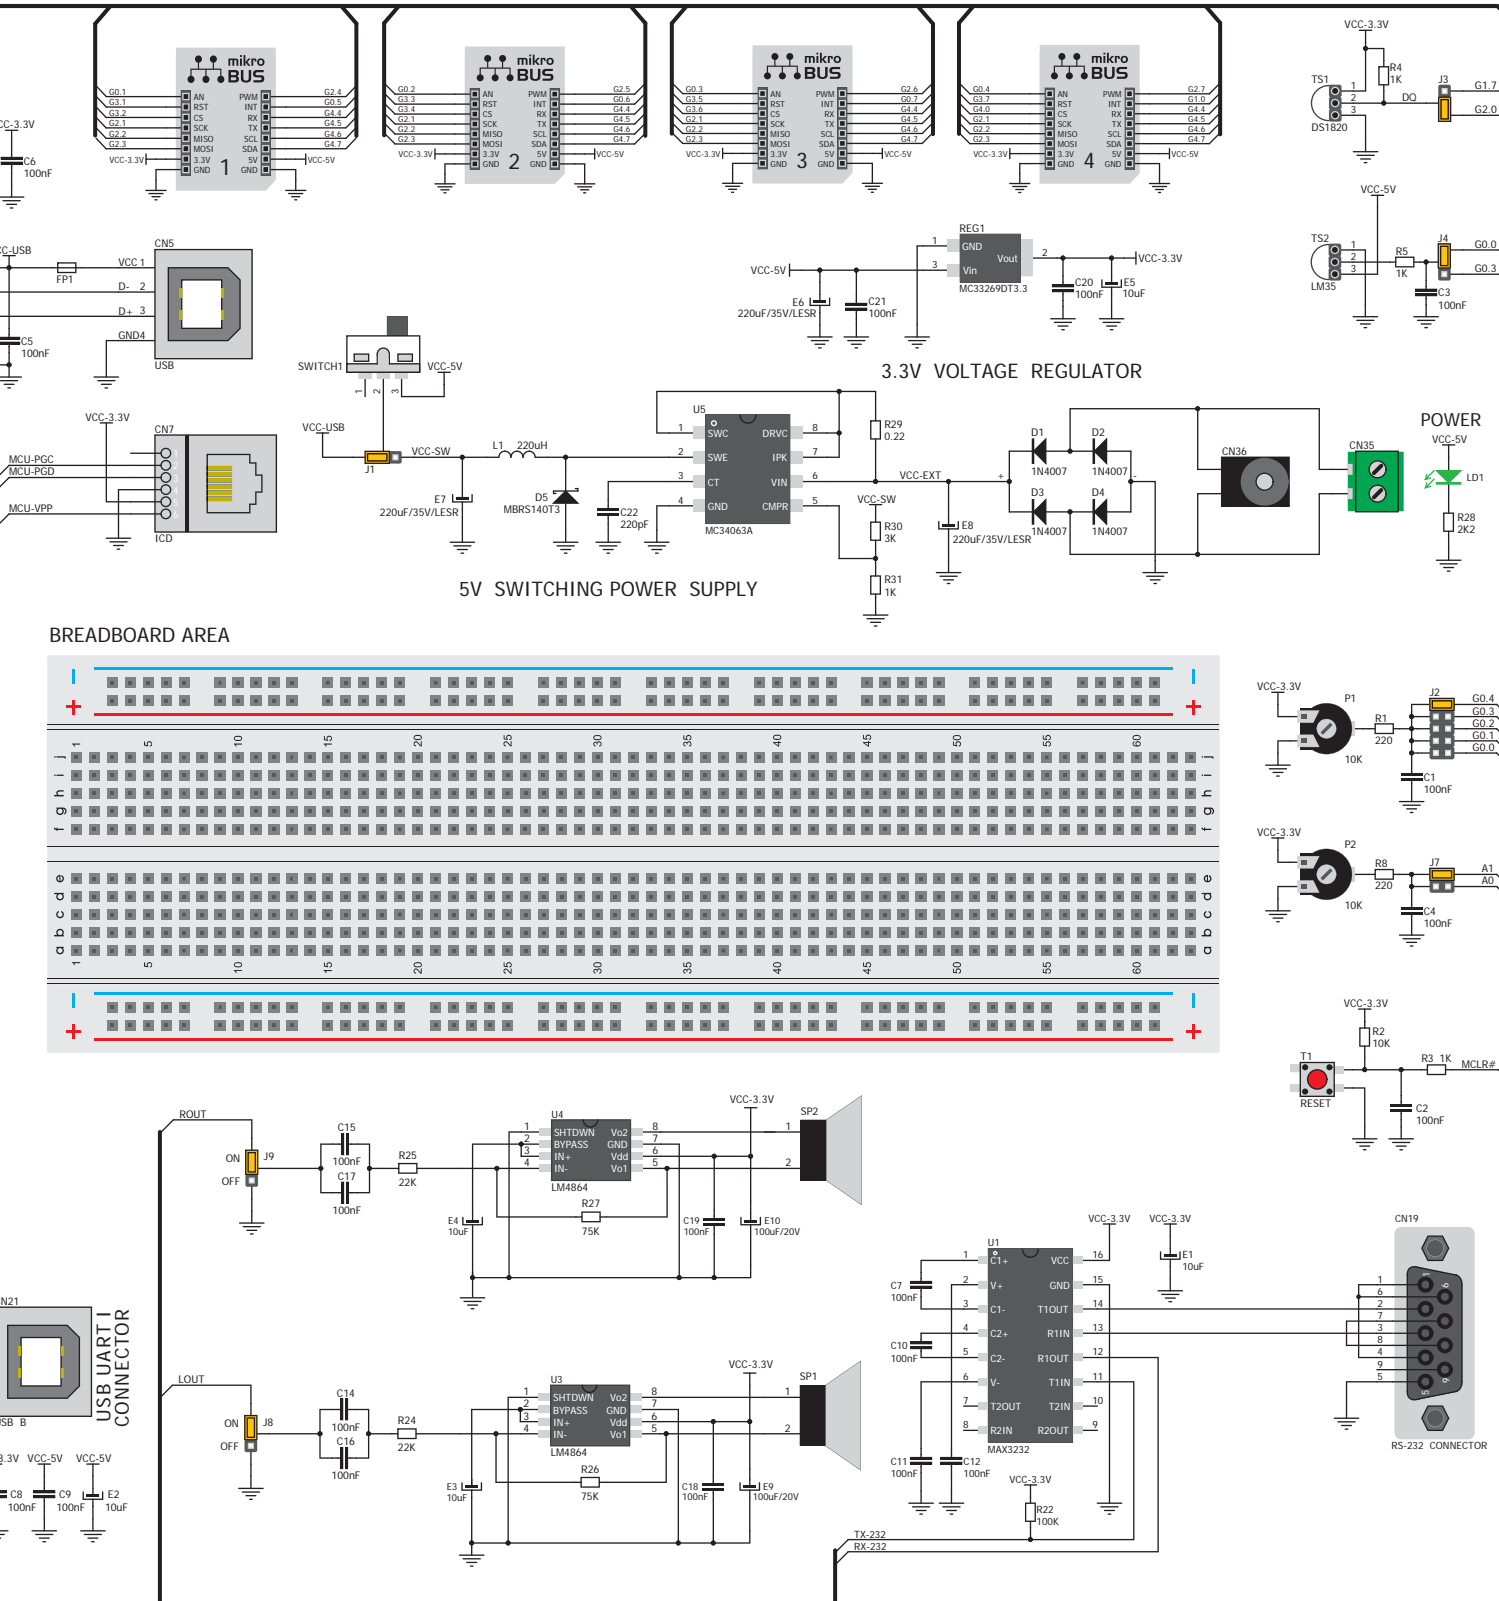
mikro BUS
G0.1 G3.1 G3.2 G2.1 G2.2 G2.3
AN RST CS SCK MISO MOSI 3.3V GND
PWM INT RX TX SCL SDA 5V GND
G2.4 G0.5 G4.4 G4.5 G4.6 G4.7
VCC-3.3V VCC-5V
1

mikro BUS
G0.2 G3.3 G3.4 G2.1 G2.2 G2.3
AN RST CS SCK MISO MOSI 3.3V GND
PWM INT RX TX SCL SDA 5V GND
G2.5 G0.6 G4.4 G4.5 G4.6 G4.7
VCC-3.3V VCC-5V
2

mikro BUS
G0.3 G3.5 G3.6 G2.1 G2.2 G2.3
AN RST CS SCK MISO MOSI 3.3V GND
PWM INT RX TX SCL SDA 5V GND
G2.6 G0.7 G4.4 G4.5 G4.6 G4.7
VCC-3.3V VCC-5V
3

mikro BUS
G0.4 G3.7 G4.0 G2.1 G2.2 G2.3
AN RST CS SCK MISO MOSI 3.3V GND
PWM INT RX TX SCL SDA 5V GND
G2.7 G1.0 G4.4 G4.5 G4.6 G4.7
VCC-3.3V VCC-5V
4

VCC-3.3V TS1 1 2 3 R4 1K J3 DQ G1.7 G2.0 DS1820
VCC-5V TS2 1 2 3 R5 1K J4 G0.0 G0.3 LM35 C3 100nF

C-3.3V C6 100nF
C-USB FP1 VCC 1 D- 2 D+ 3 GND4 CN5 USB C5 100nF
REG1 1 GND Vout 2 3 Vin VCC-3.3V VCC-5V E6 220uF/35V/LESR C21 100nF C20 100nF E5 10uF MC33269DT3.3
3.3V VOLTAGE REGULATOR
SWITCH1 1 2 3 VCC-5V
VCC-3.3V CN7 MCU-PGC MCU-PGD MCU-VPP ICD
VCC-USB J1 VCC-SW L1 220uH E7 220uF/35V/LESR D5 MBRS140T3 C22 220pF
U5 1 SWC DRVC 8 2 SWE IPK 7 3 CT VIN 6 4 GND CMPR 5 MC34063A
R29 0.22 VCC-SW R30 3K R31 1K VCC-EXT E8 220uF/35V/LESR
D1 1N4007 D2 1N4007 D3 1N4007 D4 1N4007 + - CN36 CN35
POWER VCC-5V LD1 R28 2K2
5V SWITCHING POWER SUPPLY
BREADBOARD AREA
1 5 10 15 20 25 30 35 40 45 50 55 60
j i h g f e d c b a
VCC-3.3V P1 R1 220 10K J2 G0.4 G0.3 G0.2 G0.1 G0.0 C1 100nF
VCC-3.3V P2 R8 220 10K J7 A1 A0 C4 100nF
VCC-3.3V R2 10K T1 RESET R3 1K MCLR# C2 100nF
ROUT ON J9 OFF C15 100nF C17 100nF R25 22K
U4 1 SHTDWN Vo2 8 2 BYPASS GND 7 3 IN+ Vdd 6 4 IN- Vo1 5 LM4864 R27 75K E4 10uF C19 100nF E10 100uF/20V VCC-3.3V SP2 1 2
N21 USB UART I CONNECTOR USB B
LOUT ON J8 OFF C14 100nF C16 100nF R24 22K
U3 1 SHTDWN Vo2 8 2 BYPASS GND 7 3 IN+ Vdd 6 4 IN- Vo1 5 LM4864 R26 75K E3 10uF C18 100nF E9 100uF/20V VCC-3.3V SP1 1 2
3.3V VCC-5V VCC-5V C8 100nF C9 100nF E2 10uF
VCC-3.3V VCC-3.3V U1 1 C1+ VCC 16 2 V+ GND 15 3 C1- T1OUT 14 4 C2+ R1IN 13 5 C2- R1OUT 12 6 V- T1IN 11 7 T2OUT T2IN 10 8 R2IN R2OUT 9 MAX3232 E1 10uF C7 100nF C10 100nF C11 100nF C12 100nF VCC-3.3V R22 100K TX-232 RX-232
CN19 1 6 2 7 3 8 4 9 5 RS-232 CONNECTOR